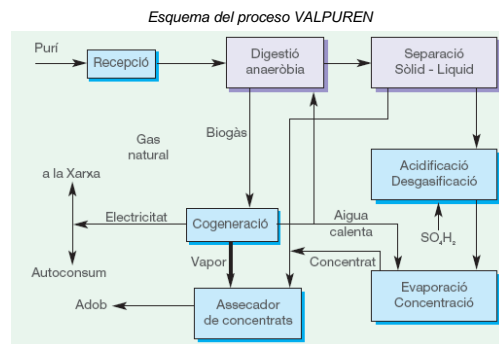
Esquema del proceso VALPUREN

Purí

Recepció

Digestió anaeròbia

Separació Sòlid - Liquid

Gas natural

Biogàs

a la Xarxa

Acidificació Desgasificació

Electricitat

Cogeneració

Aigua calenta

$SO_4H_2$

Vapor

Concentrat

Autoconsum

Evaporació Concentració

Adob

Assecador de concentrats